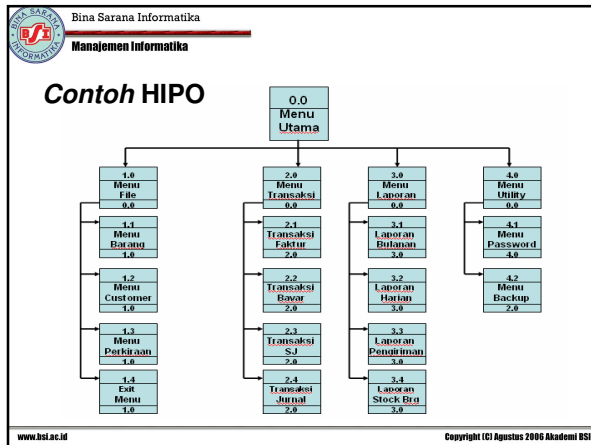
BINA SARANA INFORMATIKA
BSI
Bina Sarana Informatika
Manajemen Informatika

*Contoh* **HIPO**

0.0
Menu Utama

1.0
Menu File
0.0

1.1
Menu Barang
1.0

1.2
Menu Customer
1.0

1.3
Menu Perkiraan
1.0

1.4
Exit Menu
1.0

2.0
Menu Transaksi
0.0

2.1
Transaksi Faktur
2.0

2.2
Transaksi Bayar
2.0

2.3
Transaksi SJ
2.0

2.4
Transaksi Jurnal
2.0

3.0
Menu Laporan
0.0

3.1
Laporan Bulanan
3.0

3.2
Laporan Harian
3.0

3.3
Laporan Pengiriman
3.0

3.4
Laporan Stock Brg
3.0

4.0
Menu Utility
0.0

4.1
Menu Password
4.0

4.2
Menu Backup
2.0

www.bsi.ac.id
Copyright (C) Agustus 2006 Akademi BSI